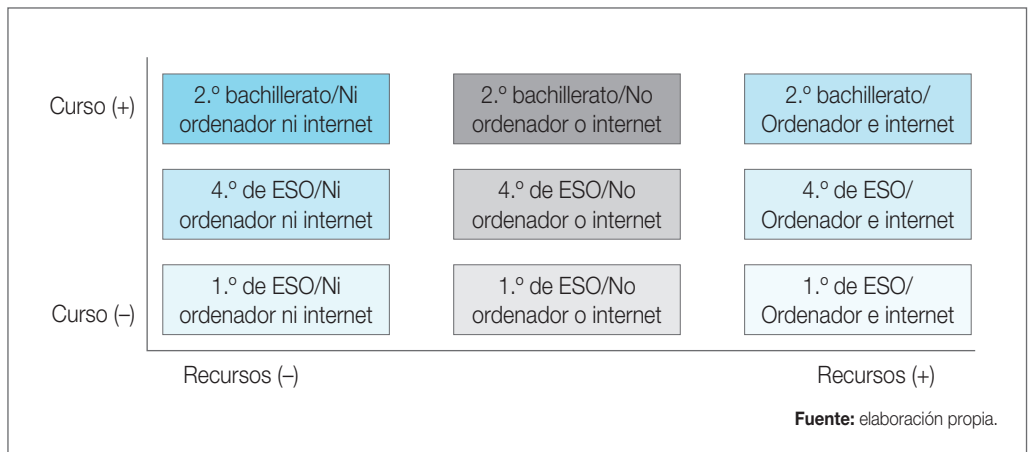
Curso (+)

2.º bachillerato/Ni ordenador ni internet

2.º bachillerato/No ordenador o internet

2.º bachillerato/ Ordenador e internet

4.º de ESO/Ni ordenador ni internet

4.º de ESO/No ordenador o internet

4.º de ESO/ Ordenador e internet

Curso (–)

1.º de ESO/Ni ordenador ni internet

1.º de ESO/No ordenador o internet

1.º de ESO/ Ordenador e internet

Recursos (–)

Recursos (+)

**Fuente:** elaboración propia.